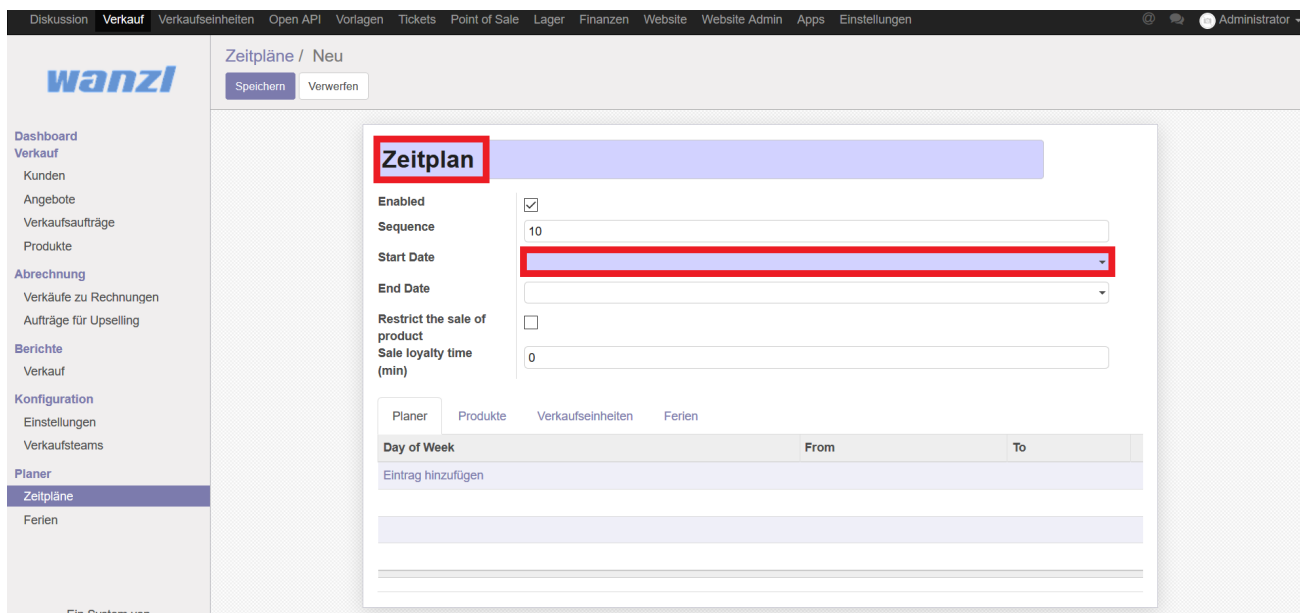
Diskussion Verkauf Verkaufseinheiten Open API Vorlagen Tickets Point of Sale Lager Finanzen Website Website Admin Apps Einstellungen

Administrator

wanzl

Zeitpläne / Neu

Speichern Verwerfen

Dashboard
Verkauf
Kunden
Angebote
Verkaufsaufträge
Produkte
Abrechnung
Verkäufe zu Rechnungen
Aufträge für Upselling
Berichte
Verkauf
Konfiguration
Einstellungen
Verkaufsteams
Planer
Zeitpläne
Ferien

Zeitplan

Enabled
Sequence 10
Start Date
End Date
Restrict the sale of product
Sale loyalty time (min) 0

Planer Produkte Verkaufseinheiten Ferien

| Day of Week | From | To |
|---|---|---|
| Eintrag hinzufügen | | |

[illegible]